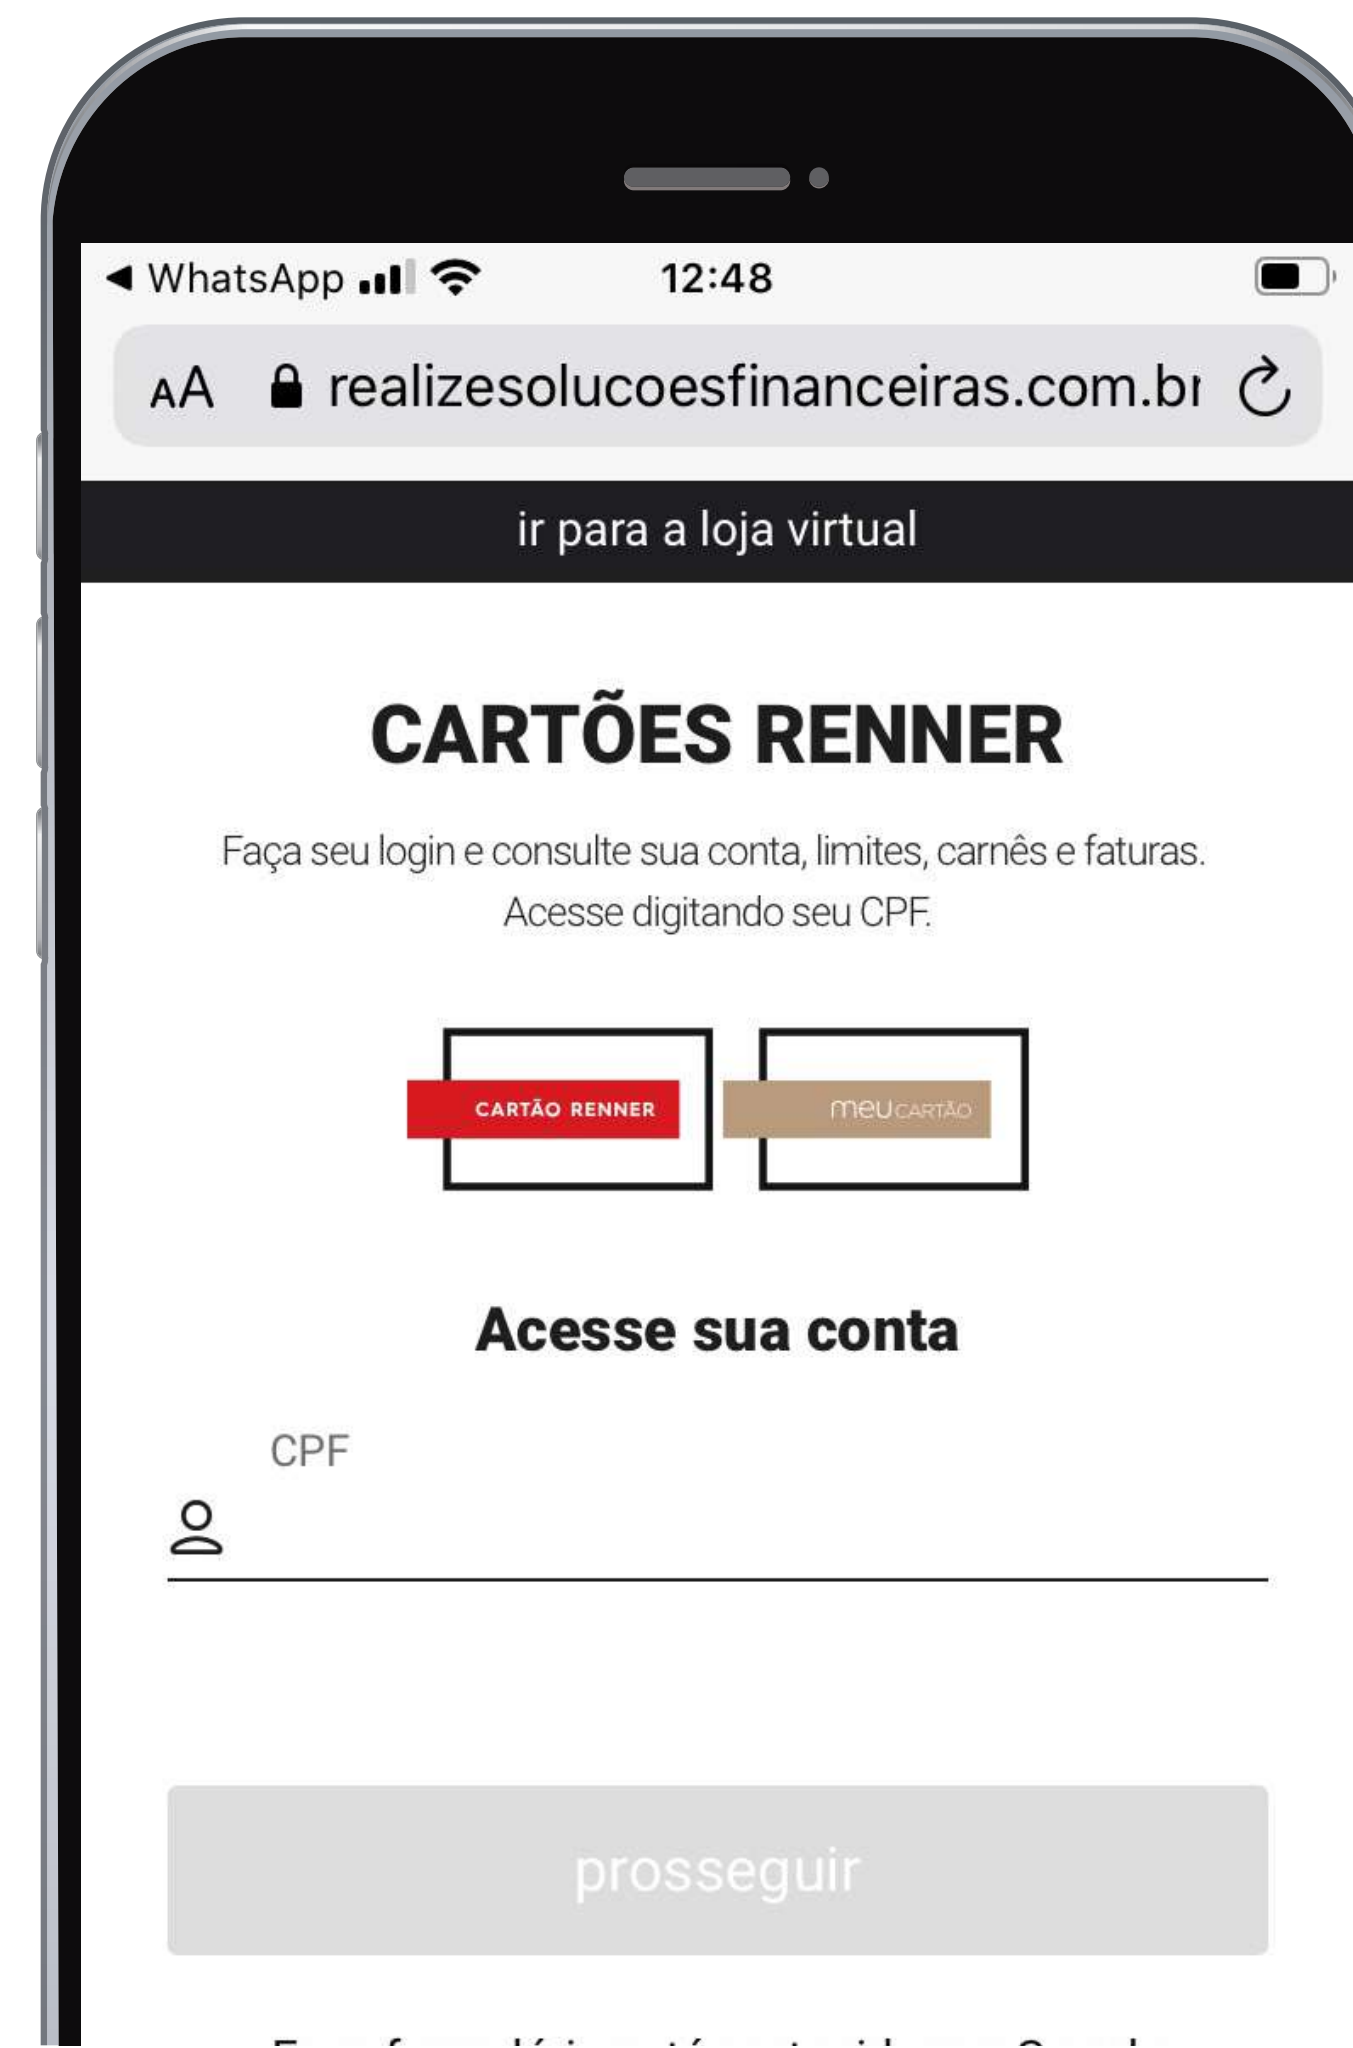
◀ WhatsApp 12:48

AA realizesolucoesfinanceiras.com.br

ir para a loja virtual

CARTÕES RENNER

Faça seu login e consulte sua conta, limites, carnês e faturas. Acesse digitando seu CPF.

CARTÃO RENNER

meu CARTÃO

Acesse sua conta

CPF

prosseguir

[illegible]